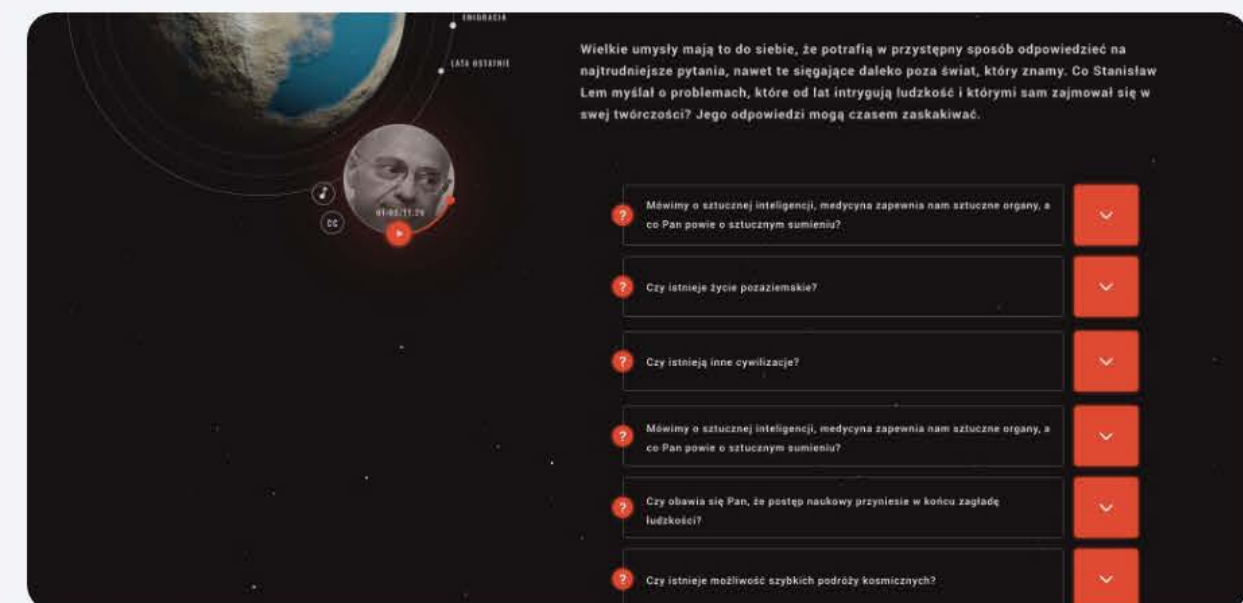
EMIGRACJA

LATA OSTATNIE

CC

01:05/11:29

Wielkie umysły mają to do siebie, że potrafią w przystępny sposób odpowiedzieć na najtrudniejsze pytania, nawet te sięgające daleko poza świat, który znamy. Co Stanisław Lem myślał o problemach, które od lat intrygują ludzkość i którymi sam zajmował się w swej twórczości? Jego odpowiedzi mogą czasem zaskakiwać.

? Mówimy o sztucznej inteligencji, medycyna zapewnia nam sztuczne organy, a co Pan powie o sztucznym sumieniu?

? Czy istnieje życie pozaziemskie?

? Czy istnieją inne cywilizacje?

? Mówimy o sztucznej inteligencji, medycyna zapewnia nam sztuczne organy, a co Pan powie o sztucznym sumieniu?

? Czy obawia się Pan, że postęp naukowy przyniesie w końcu zagładę ludzkości?

? Czy istnieje możliwość szybkich podróży kosmicznych?